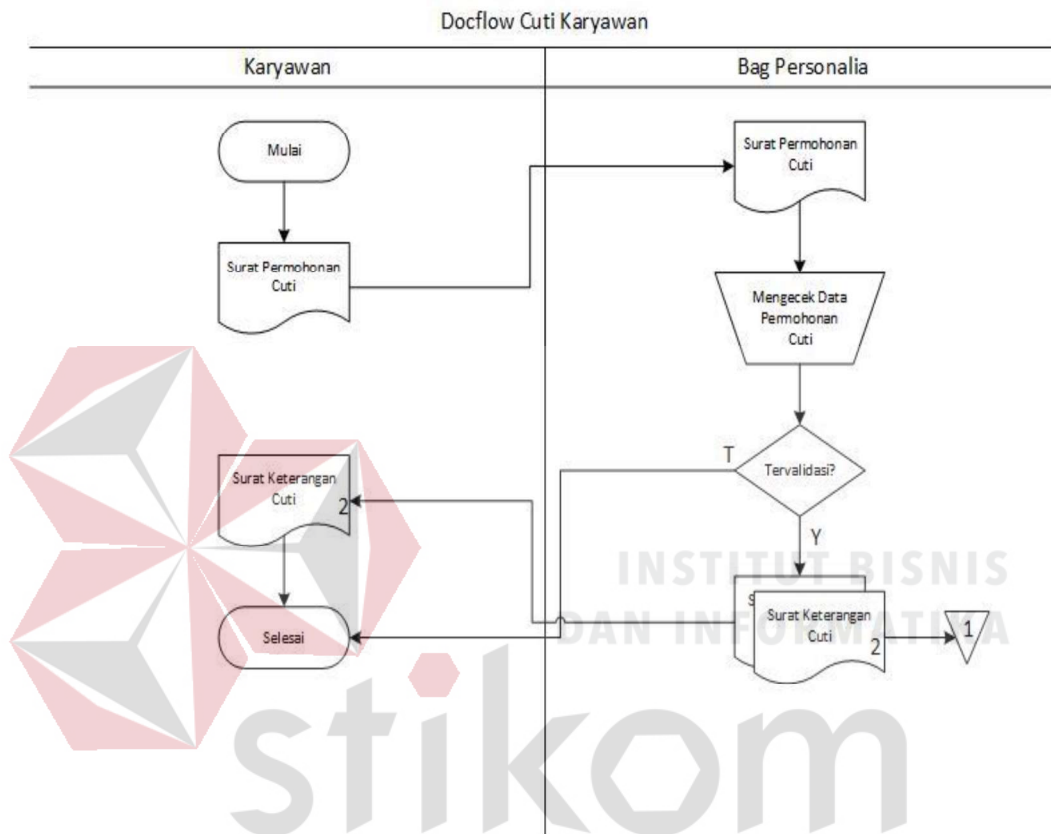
Docflow Cuti Karyawan

| Karyawan | Bag Personalia |
|---|---|

Mulai

Surat Permohonan Cuti

Surat Keterangan Cuti

2

Selesai

Surat Permohonan Cuti

Mengecek Data Permohonan Cuti

T

Tervalidasi?

Y

S

Surat Keterangan Cuti

2

1

INSTITUT BISNIS DAN INFORMATIKA

stikom